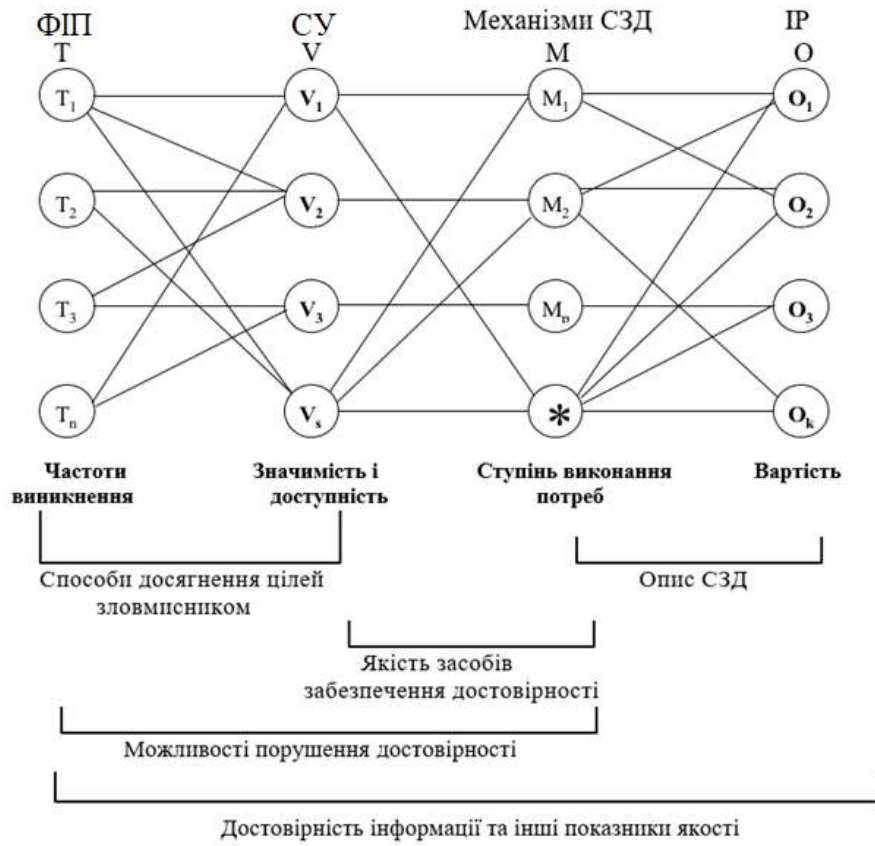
ФІП
T

СУ
V

Механізми СЗД
M

ІР
O

$T_1$ $T_2$ $T_3$ $T_n$

$V_1$ $V_2$ $V_3$ $V_s$

$M_1$ $M_2$ $M_p$ *

$O_1$ $O_2$ $O_3$ $O_k$

Частоти виникнення

Значимість і доступність

Ступінь виконання потреб

Вартість

Способи досягнення цілей зловмисником

Опис СЗД

Якість засобів забезпечення достовірності

Можливості порушення достовірності

Достовірність інформації та інші показники якості